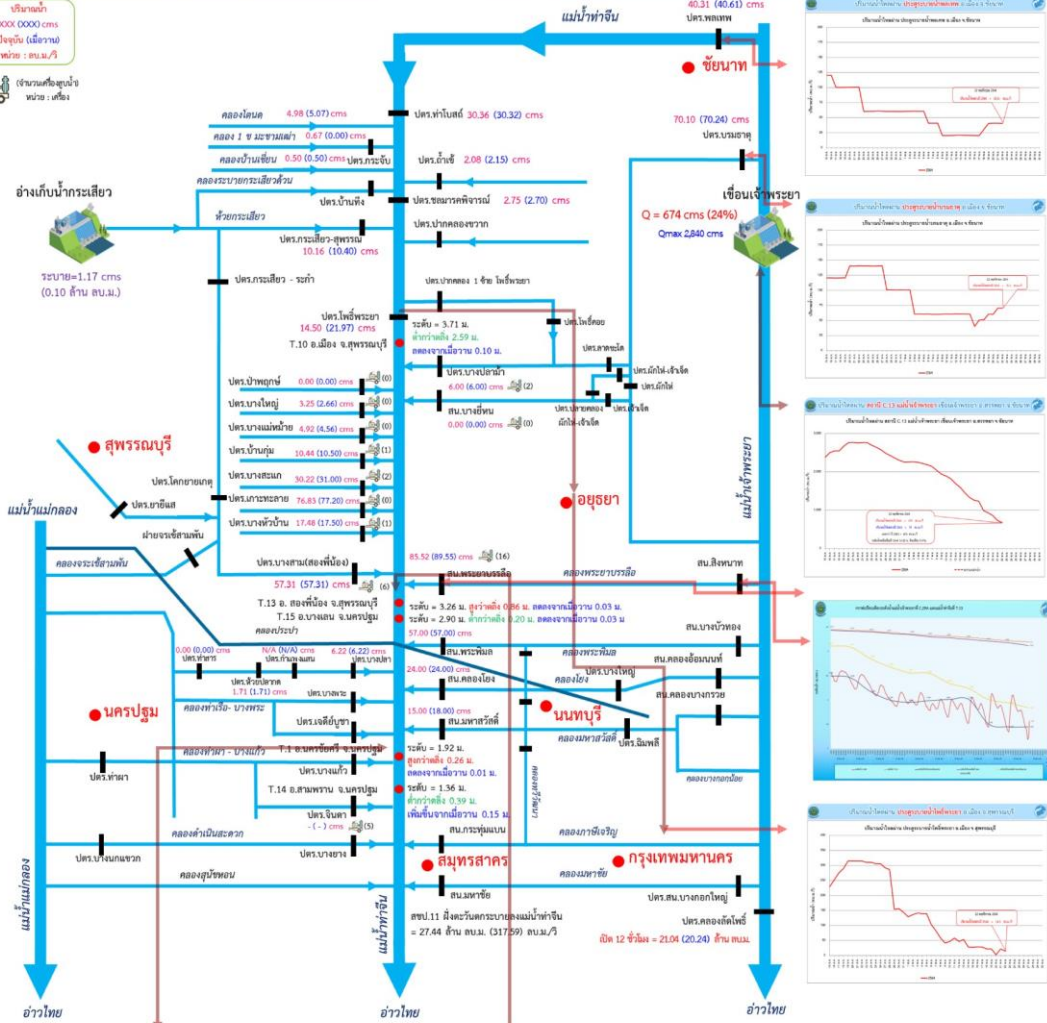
ปริมาณน้ำ
XXX (XXX) cms
ปัจจุบัน (เมื่อวาน)
หน่วย : ลบ.ม./วิ

(จำนวนเครื่องสูบน้ำ)
หน่วย : เครื่อง

แม่น้ำท่าจีน

40.31 (40.61) cms
ปตร.พลเทพ
ชัยนาท

70.10 (70.24) cms
ปตร.บรมธาตุ

เขื่อนเจ้าพระยา
Q = 674 cms (24%)
Qmax 2,840 cms

คลองโคนด 4.98 (5.07) cms
คลอง 1 ซ มะขามเฒ่า 0.67 (0.00) cms
คลองบ้านเชี่ยน 0.50 (0.50) cms
ปตร.กระจับ
ปตร.ท่าโบสถ์ 30.36 (30.32) cms
ปตร.ถ้ำเช้ 2.08 (2.15) cms
คลองระบายกระเสียวด้วน
ปตร.บ้านทึง
ปตร.ชลมารคพิจารณ์ 2.75 (2.70) cms

อ่างเก็บน้ำกระเสียว
ห้วยกระเสียว
ปตร.กระเสียว-สุพรรณ
10.16 (10.40) cms
ปตร.ปากคลองขวาก
ระบาย=1.17 cms
(0.10 ล้าน ลบ.ม.)
ปตร.กระเสียว - ระกำ

ปตร.ปากคลอง 1 ซ้าย โพธิ์พระยา
ปตร.โพธิ์พระยา
14.50 (21.97) cms
T.10 อ.เมือง จ.สุพรรณบุรี
ระดับ = 3.71 ม.
ต่ำกว่าตลิ่ง 2.59 ม.
ลดลงจากเมื่อวาน 0.10 ม.
ปตร.โพธิ์คอย
ปตร.ลาดกะโล
ปตร.บางปลาม้า
6.00 (6.00) cms (2)
ปตร.ผักไห่-เจ้าเจ็ด
ปตร.ผักไห่
สบ.บางยี่หน
0.00 (0.00) cms (0)
ปตร.ปลายคลอง ผักไห่-เจ้าเจ็ด
ปตร.เจ้าเจ็ด

ปตร.ป่าพฤกษ์ 0.00 (0.00) cms (0)
ปตร.บางใหญ่ 3.25 (2.66) cms (0)
ปตร.บางแม่หม้าย 4.92 (4.56) cms (0)
ปตร.บ้านกุ่ม 10.44 (10.50) cms (1)
ปตร.บางสะแก 30.22 (31.00) cms (2)
ปตร.เกาะหะลาย 76.83 (77.20) cms (0)
ปตร.บางหัวบ้าน 17.48 (17.50) cms (1)

สุพรรณบุรี
ปตร.โคกยายเกตุ
ปตร.ยายิ้มส
ฝายจระเข้สามพัน
แม่น้ำแม่กลอง
คลองจระเข้สามพัน

แม่น้ำเจ้าพระยา
อยุธยา

ปตร.บางสาม(สองพี่น้อง)
57.31 (57.31) cms (6)
85.52 (89.55) cms (16)
สน.พระยาบรรลือ
คลองพระยาบรรลือ
สน.สิงหนาท
T.13 อ. สองพี่น้อง จ.สุพรรณบุรี
T.15 อ.บางเลน จ.นครปฐม
ระดับ = 3.26 ม. สูงกว่าตลิ่ง 0.86 ม. ลดลงจากเมื่อวาน 0.03 ม.
ระดับ = 2.90 ม. ต่ำกว่าตลิ่ง 0.20 ม. ลดลงจากเมื่อวาน 0.03 ม.
คลองประปา
57.00 (57.00) cms
0.00 (0.00) cms
ปตร.ท่าสาร
N/A (N/A) cms
ปตร.กำแพงแสน
6.22 (6.22) cms
ปตร.บางปลา
สน.พระพิมล
คลองพระพิมล
สน.บางบัวทอง
ปตร.ห้วยปลากด
1.71 (1.71) cms
24.00 (24.00) cms
สน.คลองโยง
คลองโยง
ปตร.บางใหญ่
สน.คลองอ้อมนนท์
สน.คลองบางกรวย
นครปฐม
ปตร.บางละ
คลองท่าเรือ - บางพระ
15.00 (18.00) cms
สน.มหาสวัสดิ์
นนทบุรี
ปตร.เจดีย์บูชา
คลองมหาสวัสดิ์
ปตร.ฉิมพลี
คลองทวีวัฒนา
คลองทวีฯ - บางแก้ว
T.1 อ.นครชัยศรี จ.นครปฐม
ระดับ = 1.92 ม.
สูงกว่าตลิ่ง 0.26 ม.
ลดลงจากเมื่อวาน 0.01 ม.
คลองบางกอกน้อย
ปตร.ท่าผา
ปตร.บางแก้ว
T.14 อ.สามพราน จ.นครปฐม
ระดับ = 1.36 ม.
ต่ำกว่าตลิ่ง 0.39 ม.
เพิ่มขึ้นจากเมื่อวาน 0.15 ม.
ปตร.จินดา
- (-) cms (5)
สน.กระทุ่มแบน
คลองภาษีเจริญ
คลองดำเนินสะดวก
ปตร.บางนกแขวก
ปตร.บางยาง
สมุทรสาคร
กรุงเทพมหานคร
คลองสุนัขหอน
สน.มหาชัย
คลองมหาชัย
ปตร.สน.บางกอกใหญ่
ปตร.คลองลัดโพธิ์
สชป.11 ฝั่งตะวันตกระบายลงแม่น้ำท่าจีน
= 27.44 ล้าน ลบ.ม. (31.59) ลบ.ม./วิ
เปิด 12 ชั่วโมง = 21.04 (20.24) ล้าน ลบ.ม.
แม่น้ำท่าจีน
แม่น้ำแม่กลอง
อ่าวไทย
อ่าวไทย
อ่าวไทย

ปริมาณน้ำไหลผ่าน ประตูระบายน้ำพลเทพ อ.เมือง จ.ชัยนาท
ปริมาณน้ำไหลผ่าน ประตูระบายน้ำบรมธาตุ อ.เมือง จ.ชัยนาท
ปริมาณน้ำไหลผ่าน สถานี C.13 แม่น้ำเจ้าพระยา เขื่อนเจ้าพระยา อ.สรรพยา จ.ชัยนาท
ปริมาณน้ำไหลผ่าน ประตูระบายน้ำโพธิ์พระยา อ.เมือง จ.สุพรรณบุรี